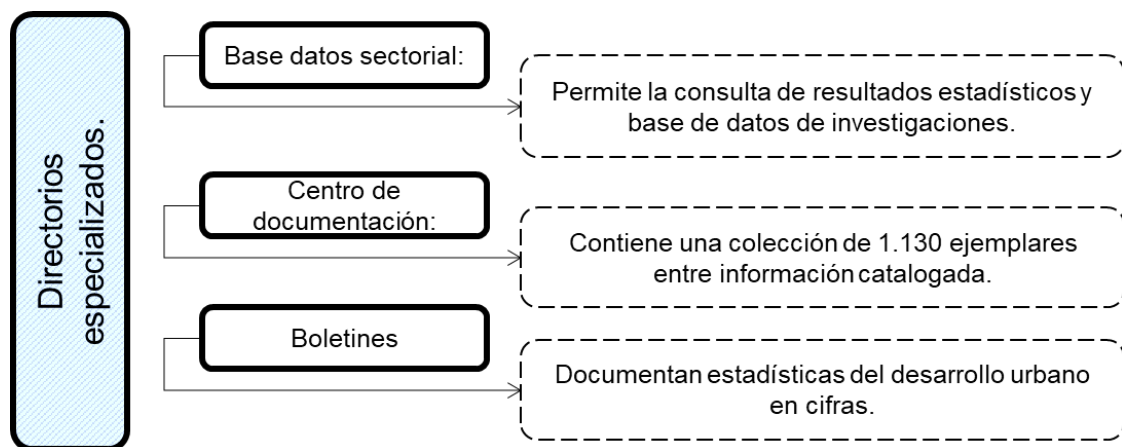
Directorios especializados.

Base datos sectorial:

Permite la consulta de resultados estadísticos y base de datos de investigaciones.

Centro de documentación:

Contiene una colección de 1.130 ejemplares entre información catalogada.

Boletines

Documentan estadísticas del desarrollo urbano en cifras.